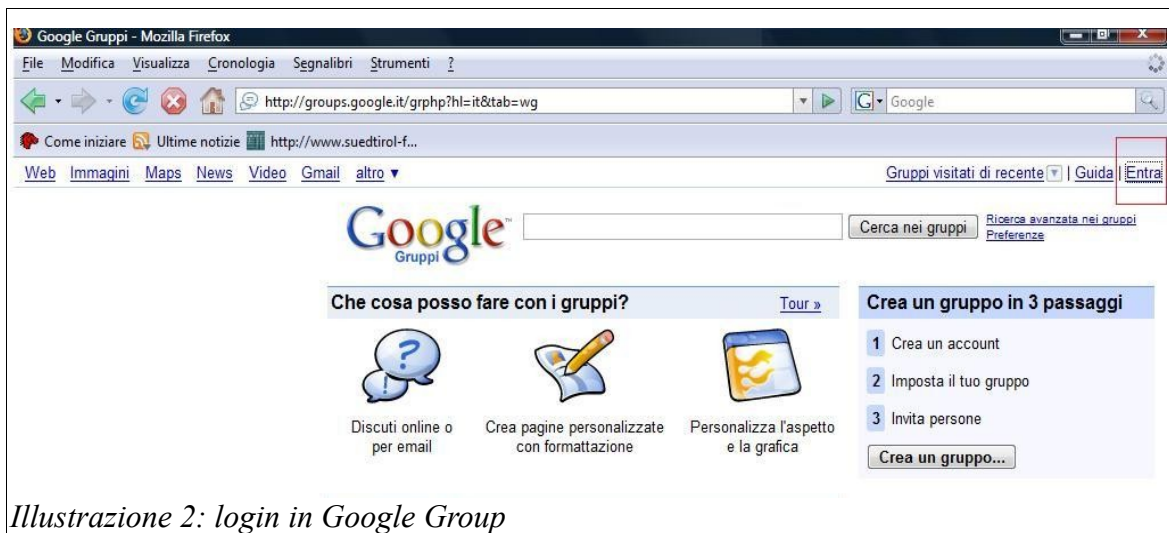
Google Gruppi - Mozilla Firefox

File Modifica Visualizza Cronologia Segnalibri Strumenti ?

http://groups.google.it/grphp?hl=it&tab=wg

Google

Come iniziare Ultime notizie http://www.suedtirol-f...

Web Immagini Maps News Video Gmail altro ▼

Gruppi visitati di recente | Guida | Entra

Google Gruppi

Cerca nei gruppi

Ricerca avanzata nei gruppi
Preferenze

Che cosa posso fare con i gruppi?

Tour »

Discuti online o per email

Crea pagine personalizzate con formattazione

Personalizza l'aspetto e la grafica

Crea un gruppo in 3 passaggi

1 Crea un account

2 Imposta il tuo gruppo

3 Invita persone

Crea un gruppo...

Illustrazione 2: login in Google Group